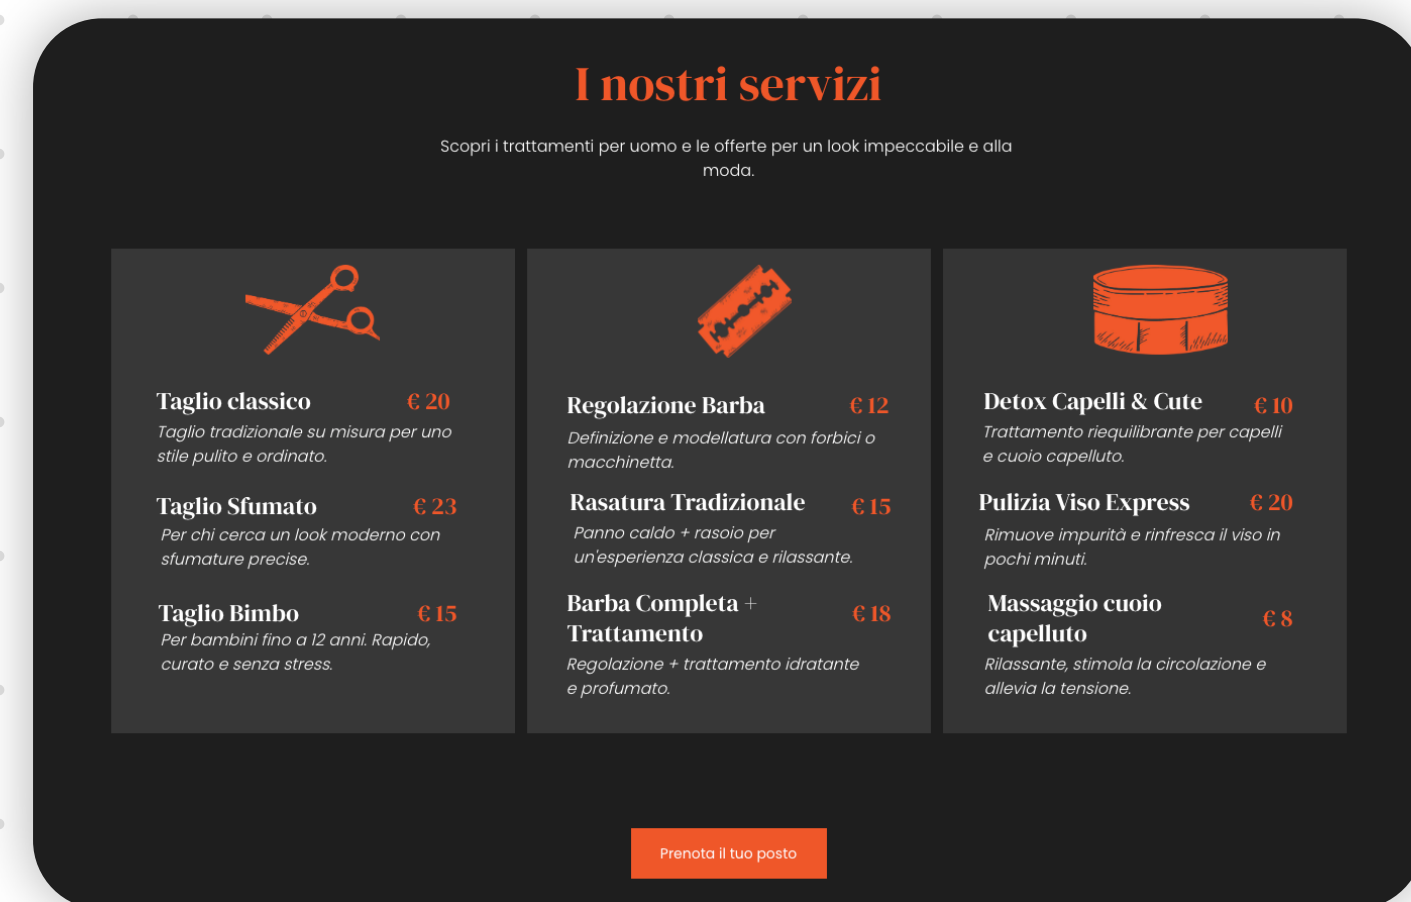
I nostri servizi

Scopri i trattamenti per uomo e le offerte per un look impeccabile e alla moda.

Taglio classico € 20
Taglio tradizionale su misura per uno stile pulito e ordinato.

Taglio Sfumato € 23
Per chi cerca un look moderno con sfumature precise.

Taglio Bimbo € 15
Per bambini fino a 12 anni. Rapido, curato e senza stress.

Regolazione Barba € 12
Definizione e modellatura con forbici o macchinetta.

Rasatura Tradizionale € 15
Panno caldo + rasoio per un'esperienza classica e rilassante.

Barba Completa + Trattamento € 18
Regolazione + trattamento idratante e profumato.

Detox Capelli & Cute € 10
Trattamento riequilibrante per capelli e cuoio capelluto.

Pulizia Viso Express € 20
Rimuove impurità e rinfresca il viso in pochi minuti.

Massaggio cuoio capelluto € 8
Rilassante, stimola la circolazione e allevia la tensione.

Prenota il tuo posto